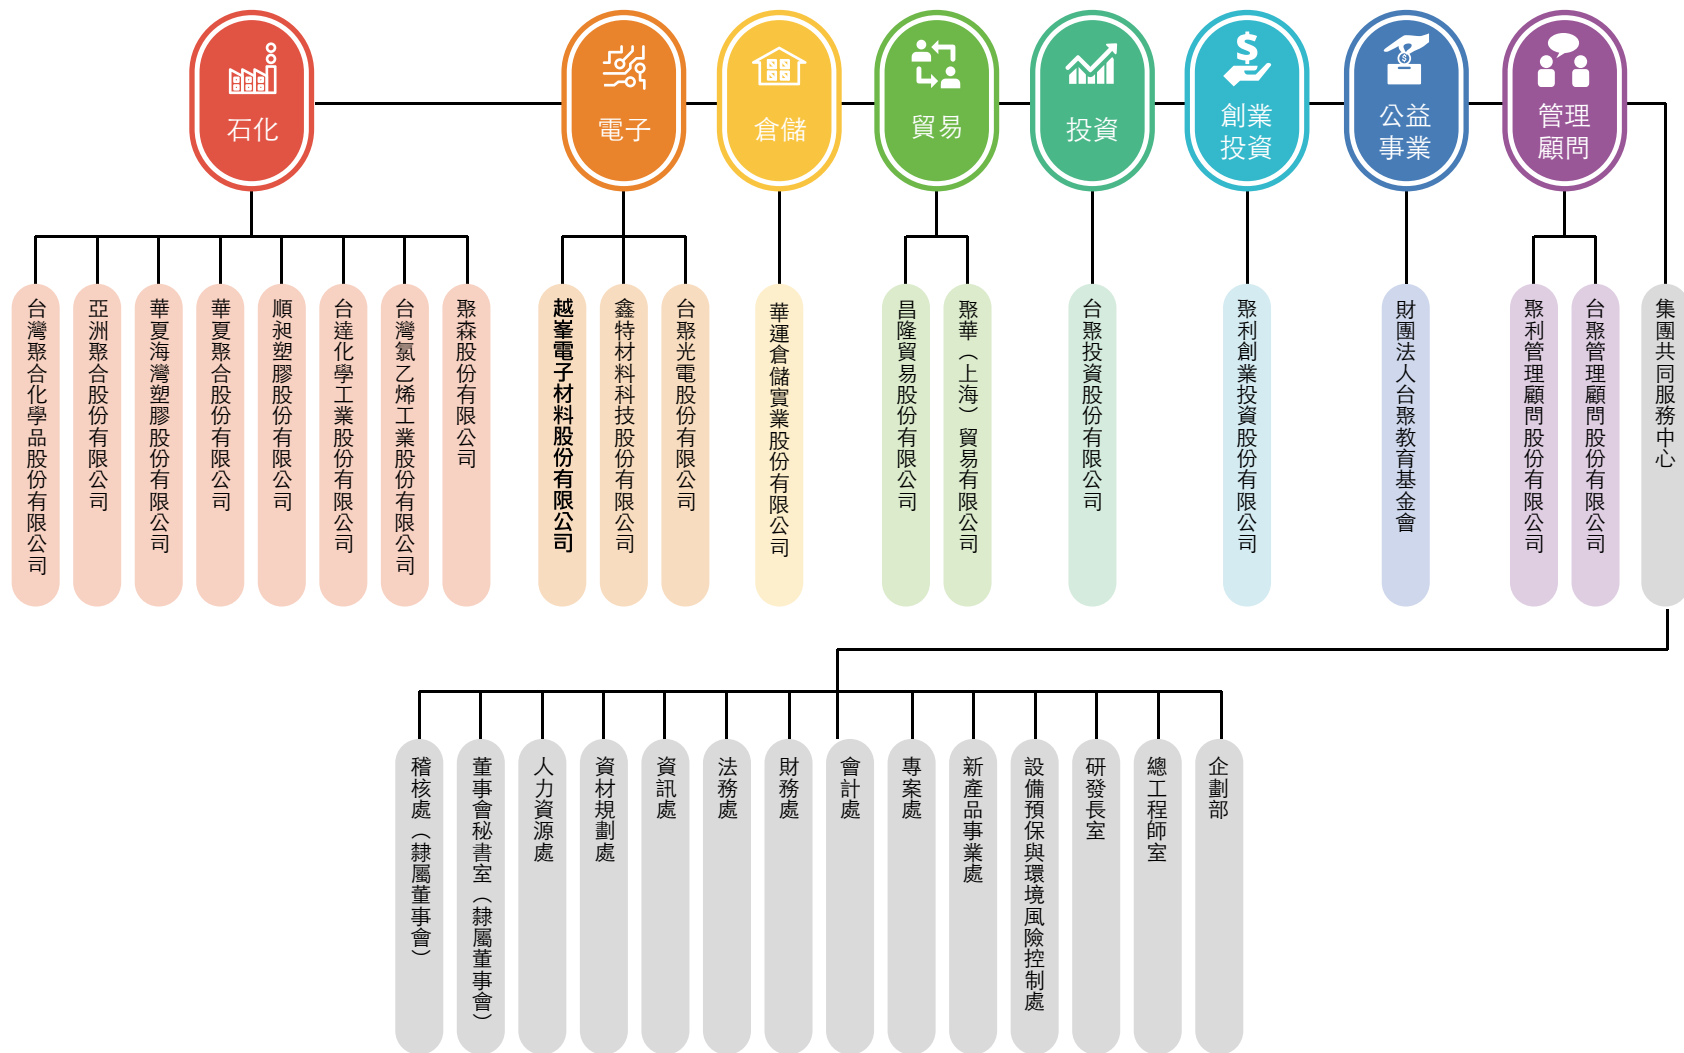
石化

電子

倉儲

貿易

投資

創業投資

公益事業

管理顧問

台灣聚合化學品股份有限公司

亞洲聚合股份有限公司

華夏海灣塑膠股份有限公司

華夏聚合股份有限公司

順昶塑膠股份有限公司

台達化學工業股份有限公司

台灣氯乙烯工業股份有限公司

聚森股份有限公司

越峯電子材料股份有限公司

鑫特材料科技股份有限公司

台聚光電股份有限公司

華運倉儲實業股份有限公司

昌隆貿易股份有限公司

聚華（上海）貿易有限公司

台聚投資股份有限公司

聚利創業投資股份有限公司

財團法人台聚教育基金會

聚利管理顧問股份有限公司

台聚管理顧問股份有限公司

集團共同服務中心

稽核處（隸屬董事會）

董事會秘書室（隸屬董事會）

人力資源處

資材規劃處

資訊處

法務處

財務處

會計處

專案處

新產品事業處

設備預保與環境風險控制處

研發長室

總工程師室

企劃部